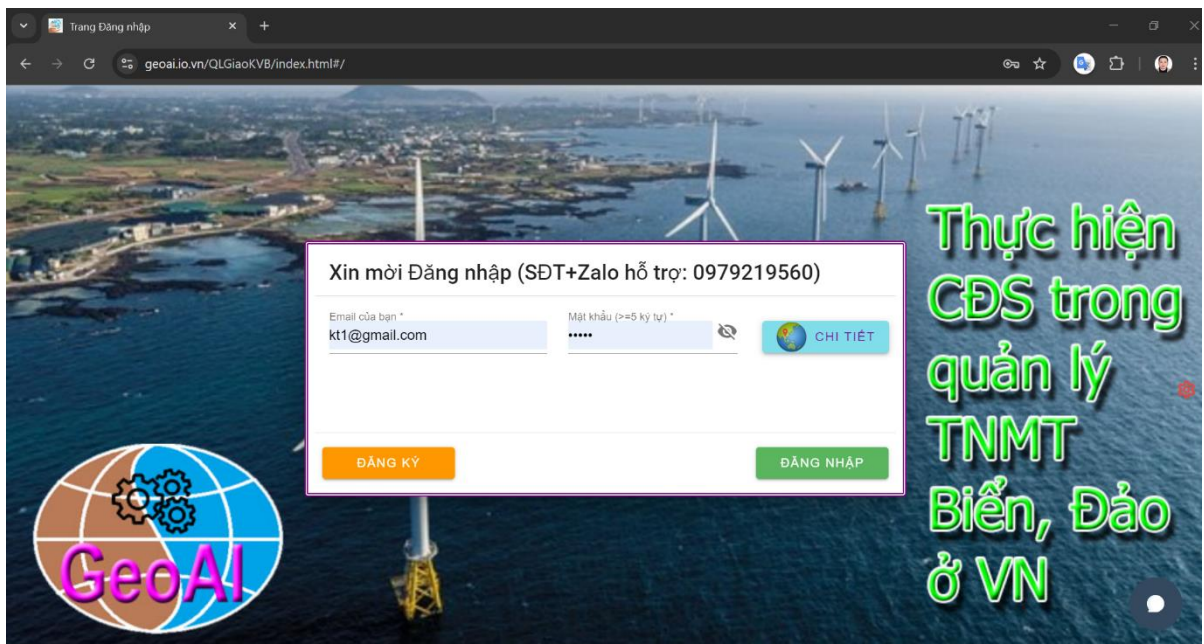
Trang Đăng nhập

geoai.io.vn/QLGiaoKVB/index.html#/

Xin mời Đăng nhập (SĐT+Zalo hỗ trợ: 0979219560)

Email của bạn *
kt1@gmail.com

Mật khẩu (>=5 ký tự) *
•••••

CHI TIẾT

ĐĂNG KÝ

ĐĂNG NHẬP

Thực hiện CĐS trong quản lý TNMT Biển, Đảo ở VN

GeoAI